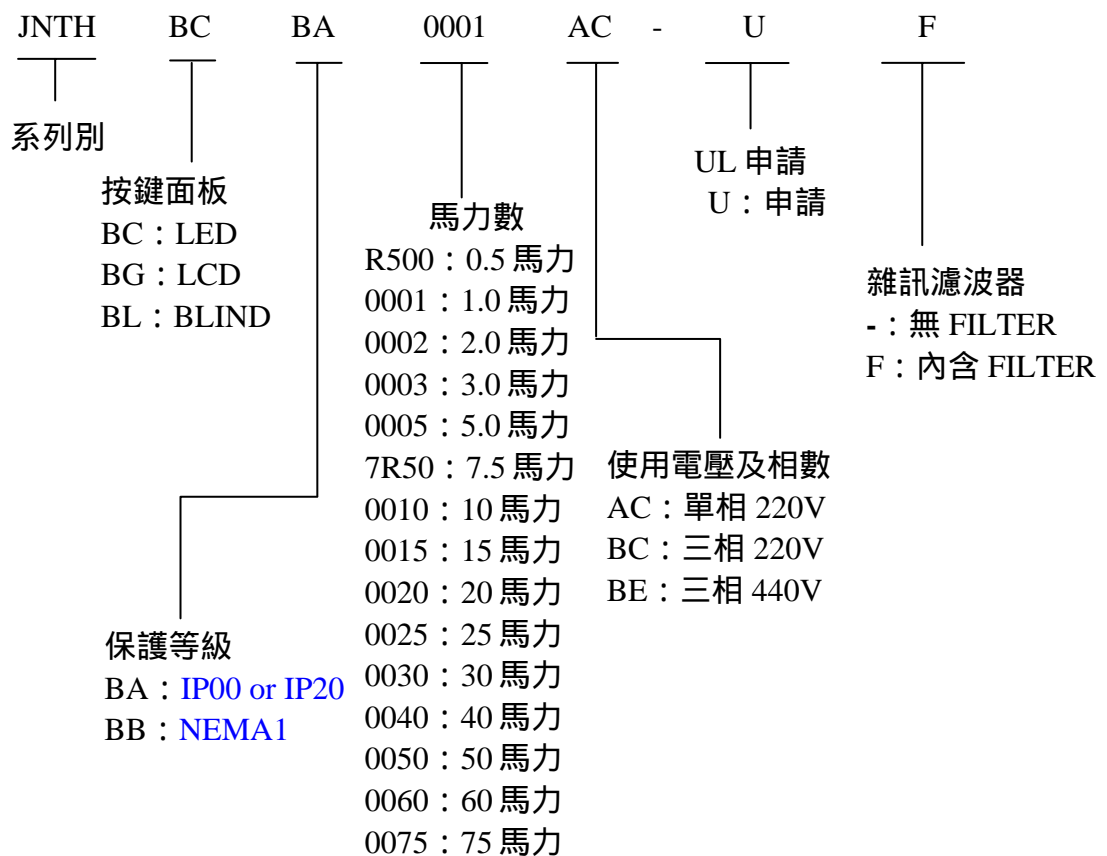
JNTH BC BA 0001 AC - U F

系列別

按鍵面板
BC：LED
BG：LCD
BL：BLIND

馬力數
R500：0.5 馬力
0001：1.0 馬力
0002：2.0 馬力
0003：3.0 馬力
0005：5.0 馬力
7R50：7.5 馬力
0010：10 馬力
0015：15 馬力
0020：20 馬力
0025：25 馬力
0030：30 馬力
0040：40 馬力
0050：50 馬力
0060：60 馬力
0075：75 馬力

UL 申請
U：申請

雜訊濾波器
-：無 FILTER
F：內含 FILTER

使用電壓及相數
AC：單相 220V
BC：三相 220V
BE：三相 440V

保護等級
BA：IP00 or IP20
BB：NEMA1